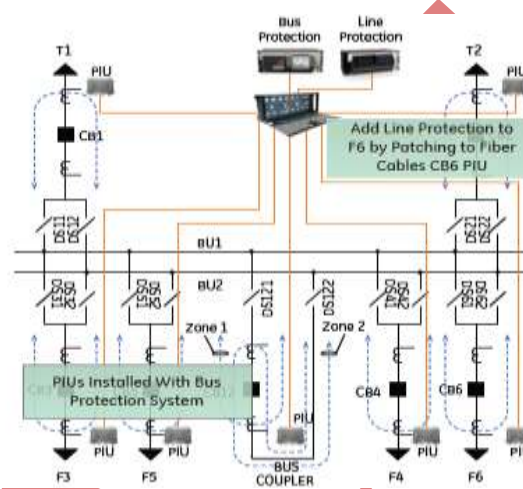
Bus Protection

Line Protection

T1

PIU

CB1

T2

PIU

Add Line Protection to F6 by Patching to Fiber Cables CB6 PIU

DS11

DS12

DS21

DS22

BU1

BU2

DS31

DS32

DS51

DS52

DS121

DS122

DS41

DS42

DS61

DS62

Zone 1

Zone 2

PIUs Installed With Bus Protection System

CB4

CB6

PIU

PIU

PIU

PIU

PIU

F3

F5

BUS COUPLER

F4

F6